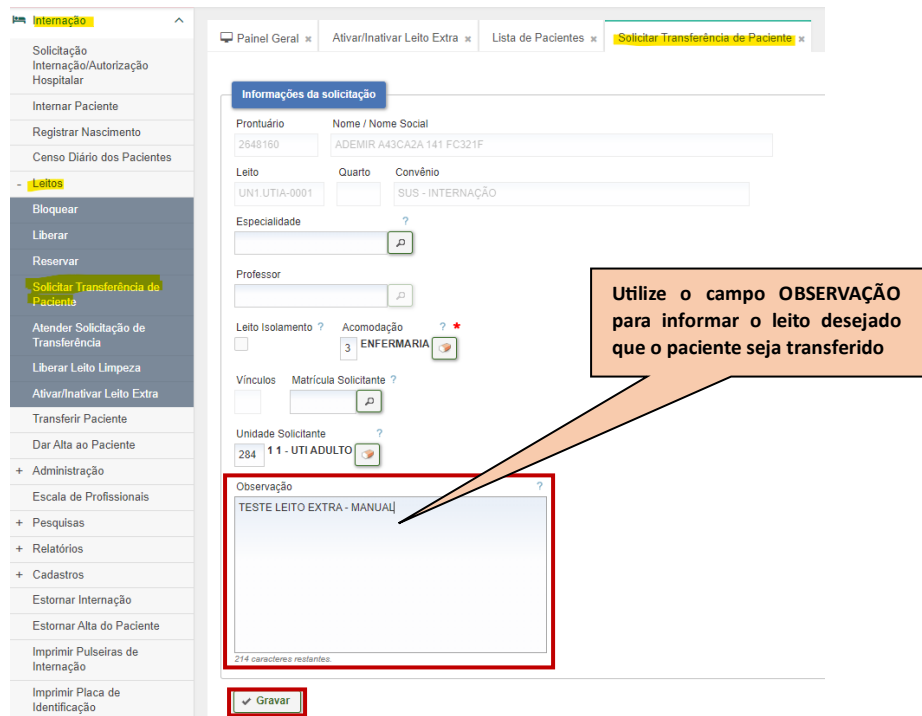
Internação

Solicitação Internação/Autorização Hospitalar

Internar Paciente

Registrar Nascimento

Censo Diário dos Pacientes

- Leitos

Bloquear

Liberar

Reservar

Solicitar Transferência de Paciente

Atender Solicitação de Transferência

Liberar Leito Limpeza

Ativar/Inativar Leito Extra

Transferir Paciente

Dar Alta ao Paciente

+ Administração

Escala de Profissionais

+ Pesquisas

+ Relatórios

+ Cadastros

Estornar Internação

Estornar Alta do Paciente

Imprimir Pulseiras de Internação

Imprimir Placa de Identificação

Painel Geral | Ativar/Inativar Leito Extra | Lista de Pacientes | Solicitar Transferência de Paciente

Informações da solicitação

Prontuário
2648160

Nome / Nome Social
ADEMIR A43CA2A 141 FC321F

Leito
UN1.UTIA-0001

Quarto

Convênio
SUS - INTERNAÇÃO

Especialidade ?

Professor

Leito Isolamento ?

Acomodação ? *
3 ENFERMARIA

Vínculos

Matrícula Solicitante ?

Unidade Solicitante ?
284 1 1 - UTI ADULTO

Observação ?
TESTE LEITO EXTRA - MANUAL

214 caracteres restantes.

Gravar

Utilize o campo OBSERVAÇÃO para informar o leito desejado que o paciente seja transferido